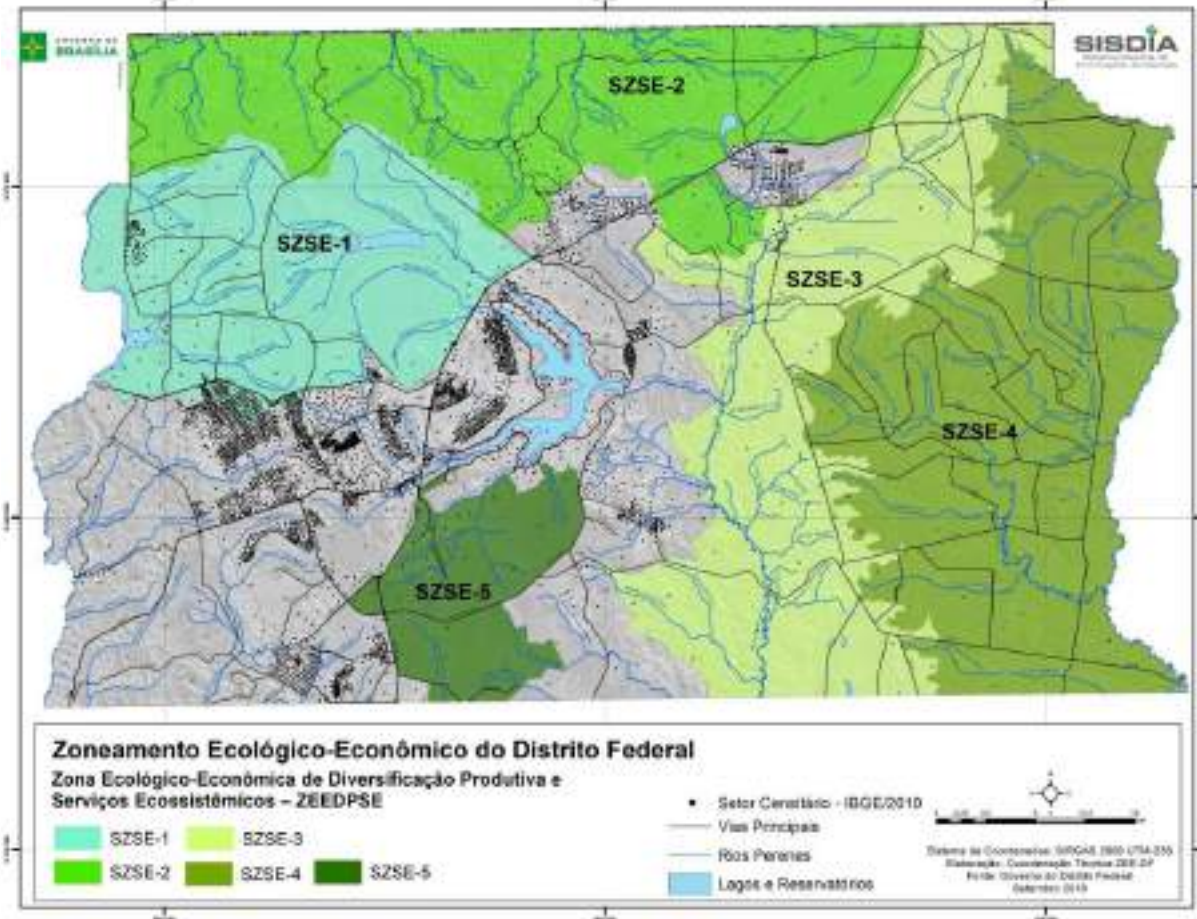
GOVERNO DE BRASÍLIA

SISDIA

SZSE-2

SZSE-1

SZSE-3

SZSE-4

SZSE-5

Zoneamento Ecológico-Econômico do Distrito Federal

Zona Ecológico-Econômica de Diversificação Produtiva e Serviços Ecossistêmicos – ZEEDPSE

SZSE-1
SZSE-3
SZSE-2
SZSE-4
SZSE-5

Setor Censitário - IBGE/2010
Vias Principais
Rios Perenes
Lagos e Reservatórios

Sistema de Coordenadas: SIRGAS 2000 UTM 23S
Elaboração: Coordenação Técnica ZEE-DF
Fonte: Governo do Distrito Federal
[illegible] 2018